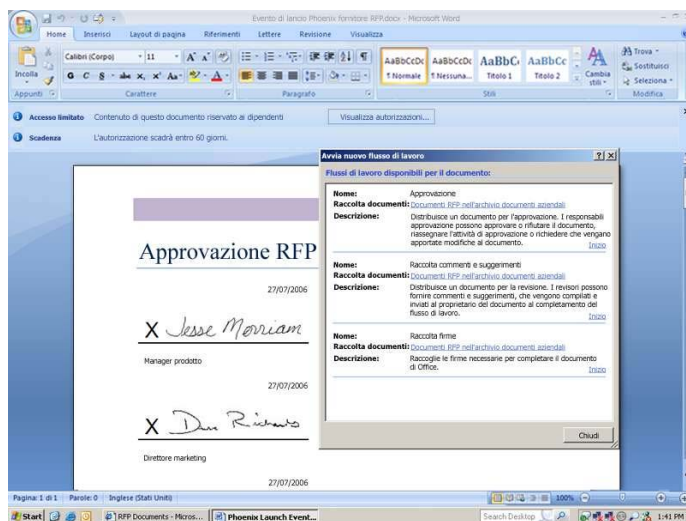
Evento di lancio Phoenix fornitore RFP.docx - Microsoft Word

Home Inserisci Layout di pagina Riferimenti Lettere Revisione Visualizza

Incolla
Calibri (Corpo) 11
G C S abe x, x² Aa
AaBbCcDc ¶ Normale
AaBbCcDc ¶ Nessuna...
AaBbC Titolo 1
AaBbCc Titolo 2
Cambia stili
Trova
Sostituisci
Seleziona
Appunti Carattere Paragrafo Stili Modifica

Accesso limitato Contenuto di questo documento riservato ai dipendenti
Visualizza autorizzazioni...
Scadenza L'autorizzazione scadrà entro 60 giorni.

Approvazione RFP

27/07/2006

X Jesse Merriam

Manager prodotto

27/07/2006

X Dan Richards

Direttore marketing

27/07/2006

Avvia nuovo flusso di lavoro ?| X

Flussi di lavoro disponibili per il documento:

Nome: Approvazione
Raccolta documenti: Documenti RFP nell'archivio documenti aziendali
Descrizione: Distribuisce un documento per l'approvazione. I responsabili approvazione possono approvare o rifiutare il documento, riassegnare l'attività di approvazione o richiedere che vengano apportate modifiche al documento.
Inizio

Nome: Raccolta commenti e suggerimenti
Raccolta documenti: Documenti RFP nell'archivio documenti aziendali
Descrizione: Distribuisce un documento per la revisione. I revisori possono fornire commenti e suggerimenti, che vengono compilati e inviati al proprietario del documento al completamento del flusso di lavoro.
Inizio

Nome: Raccolta firme
Raccolta documenti: Documenti RFP nell'archivio documenti aziendali
Descrizione: Raccoglie le firme necessarie per completare il documento di Office.
Inizio

Chiudi

Pagina: 1 di 1 Parole: 0 Inglese (Stati Uniti) 100%

Start RFP Documents - Micros... Phoenix Launch Event... Search Desktop 1:41 PM